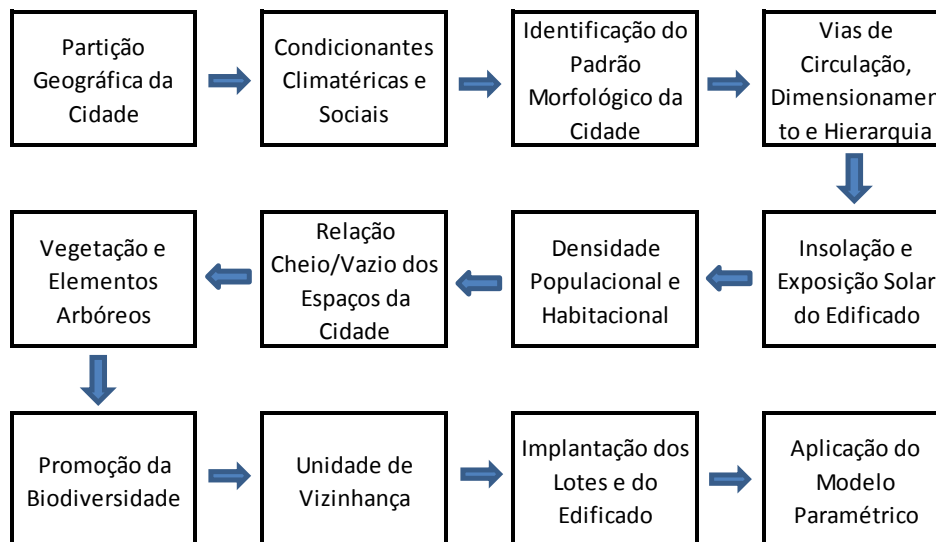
Partição Geográfica da Cidade

Condicionantes Climatéricas e Sociais

Identificação do Padrão Morfológico da Cidade

Vias de Circulação, Dimensionamento e Hierarquia

Insolação e Exposição Solar do Edificado

Densidade Populacional e Habitacional

Relação Cheio/Vazio dos Espaços da Cidade

Vegetação e Elementos Arbóreos

Promoção da Biodiversidade

Unidade de Vizinhança

Implantação dos Lotes e do Edificado

Aplicação do Modelo Paramétrico